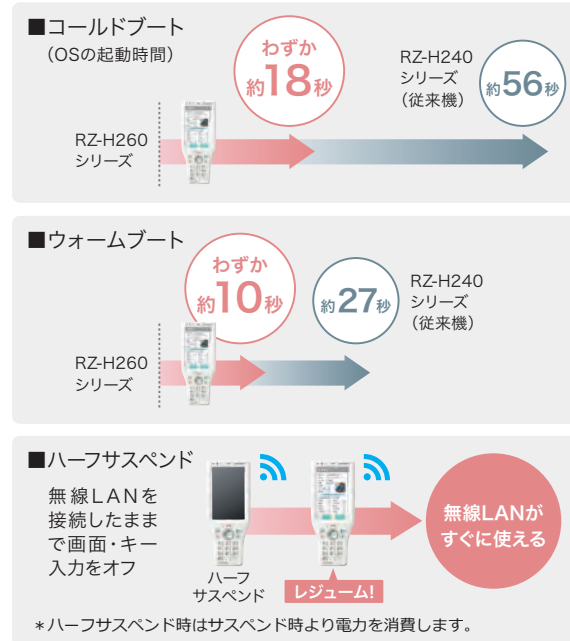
■コールドブート
（OSの起動時間）

わずか
約18秒

RZ-H240
シリーズ
（従来機）

約56秒

RZ-H260
シリーズ

■ウォームブート

わずか
約10秒

約27秒

RZ-H240
シリーズ
（従来機）

RZ-H260
シリーズ

■ハーフサスペンド

無線LANを接続したままで画面・キー入力をオフ

ハーフ
サスペンド

レジューム!

無線LANが
すぐに使える

＊ハーフサスペンド時はサスペンド時より電力を消費します。